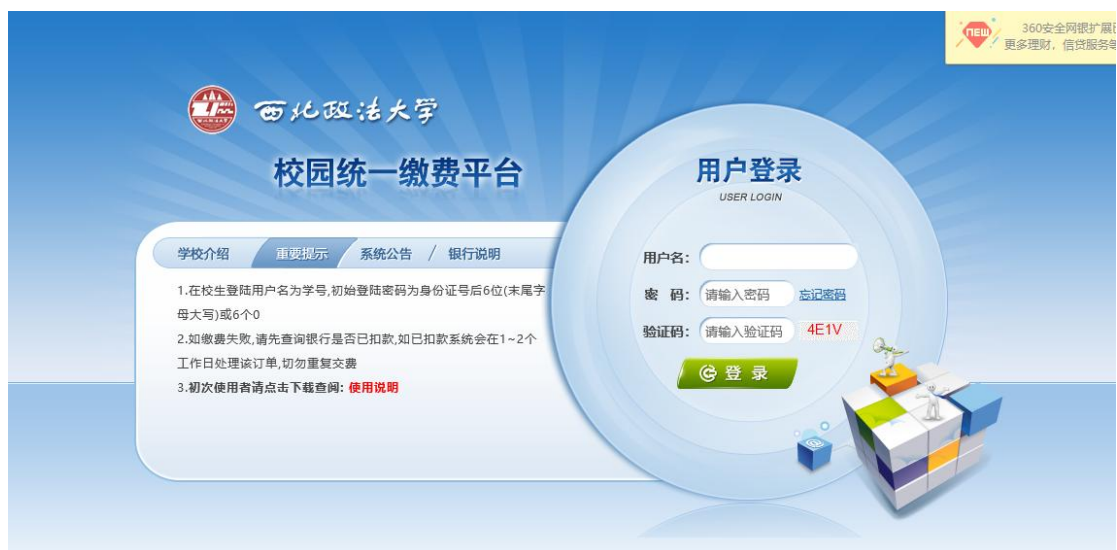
NEW 360安全网银扩展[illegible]
更多理财，信贷服务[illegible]

西北政法大学

校园统一缴费平台

学校介绍 重要提示 系统公告 / 银行说明

1.在校生登陆用户名为学号,初始登陆密码为身份证号后6位(末尾字母大写)或6个0

2.如缴费失败,请先查询银行是否已扣款,如已扣款系统会在1~2个工作日处理该订单,切勿重复交费

3.初次使用者请点击下载查阅: 使用说明

用户登录
USER LOGIN

用户名:

密 码: 请输入密码 忘记密码

验证码: 请输入验证码 4E1V

登 录